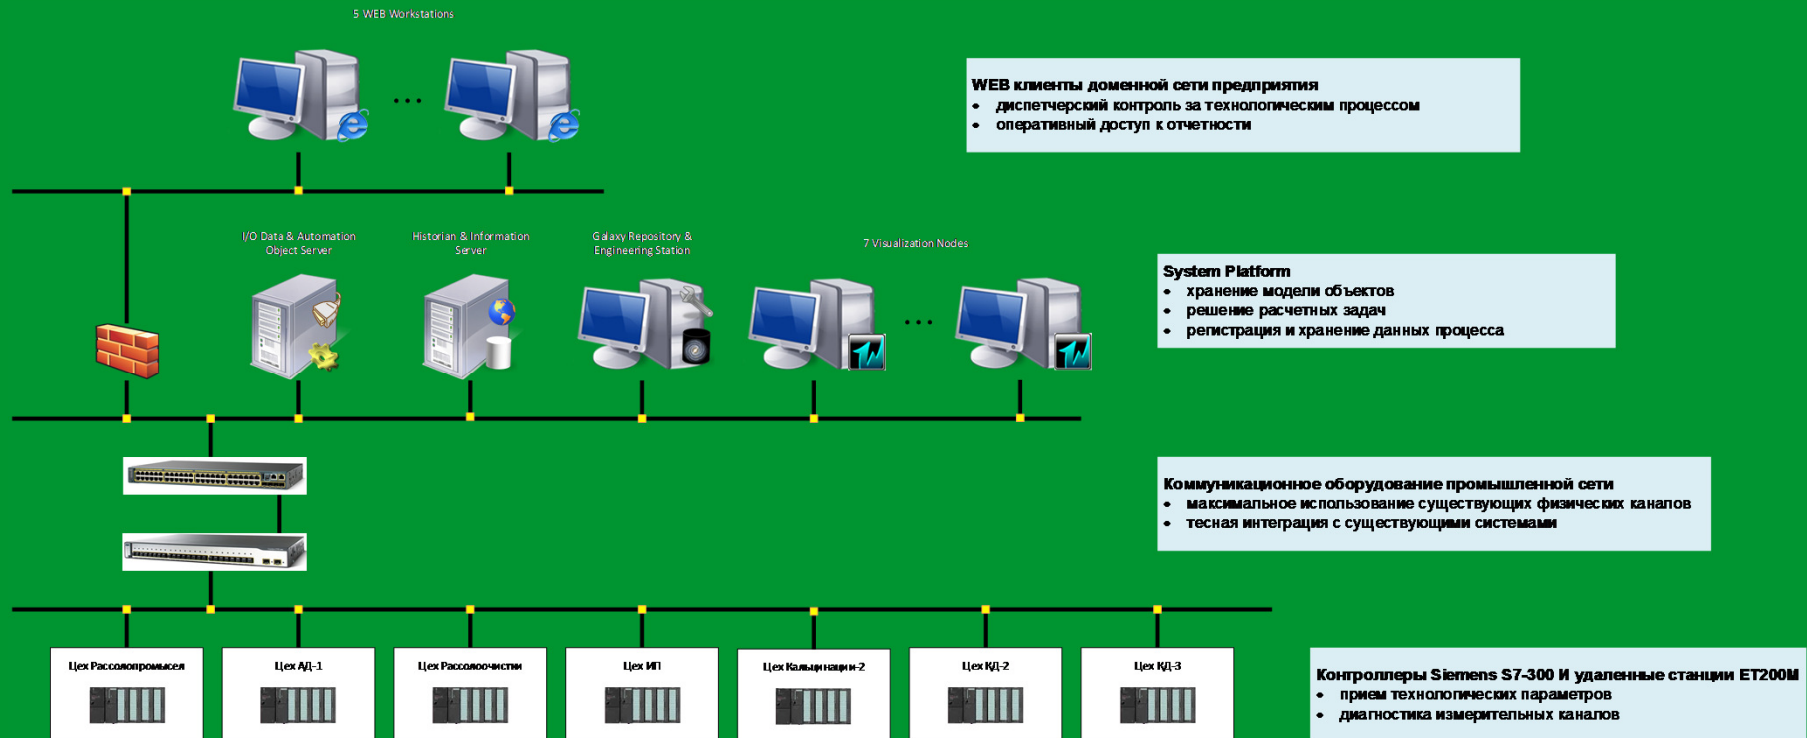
5 WEB Workstations

...

WEB клиенты доменной сети предприятия
• диспетчерский контроль за технологическим процессом
• оперативный доступ к отчетности

I/O Data & Automation Object Server

Historian & Information Server

Galaxy Repository & Engineering Station

7 Visualization Nodes

...

System Platform
• хранение модели объектов
• решение расчетных задач
• регистрация и хранение данных процесса

Коммуникационное оборудование промышленной сети
• максимальное использование существующих физических каналов
• тесная интеграция с существующими системами

Цех Рассолопромысел

Цех АД-1

Цех Рассолоочистки

Цех ИП

Цех Кальцинации-2

Цех КД-2

Цех КД-3

Контроллеры Siemens S7-300 и удаленные станции ET200M
• прием технологических параметров
• диагностика измерительных каналов